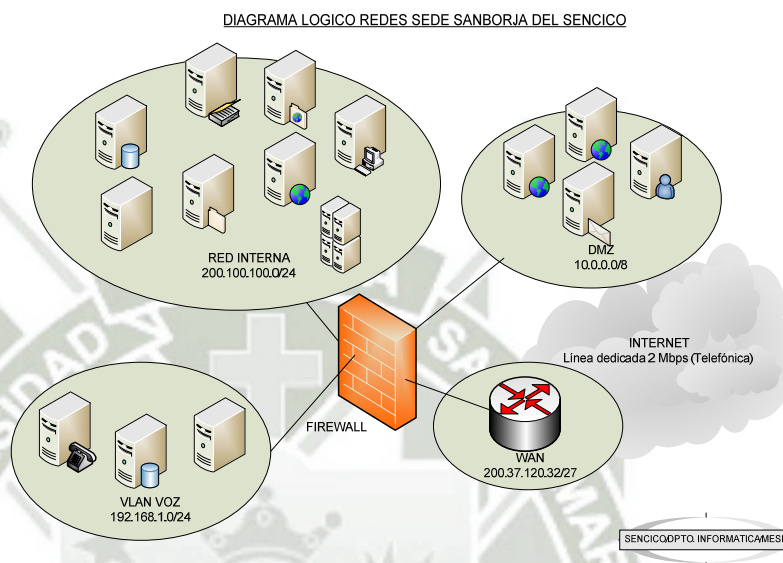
DIAGRAMA LOGICO REDES SEDE SANBORJA DEL SENCICO

RED INTERNA
200.100.100.0/24

DMZ
10.0.0.0/8

INTERNET
Línea dedicada 2 Mbps (Telefónica)

FIREWALL

WAN
200.37.120.32/27

VLAN VOZ
192.168.1.0/24

SENCICO/DPTO. INFORMATICA/MESI